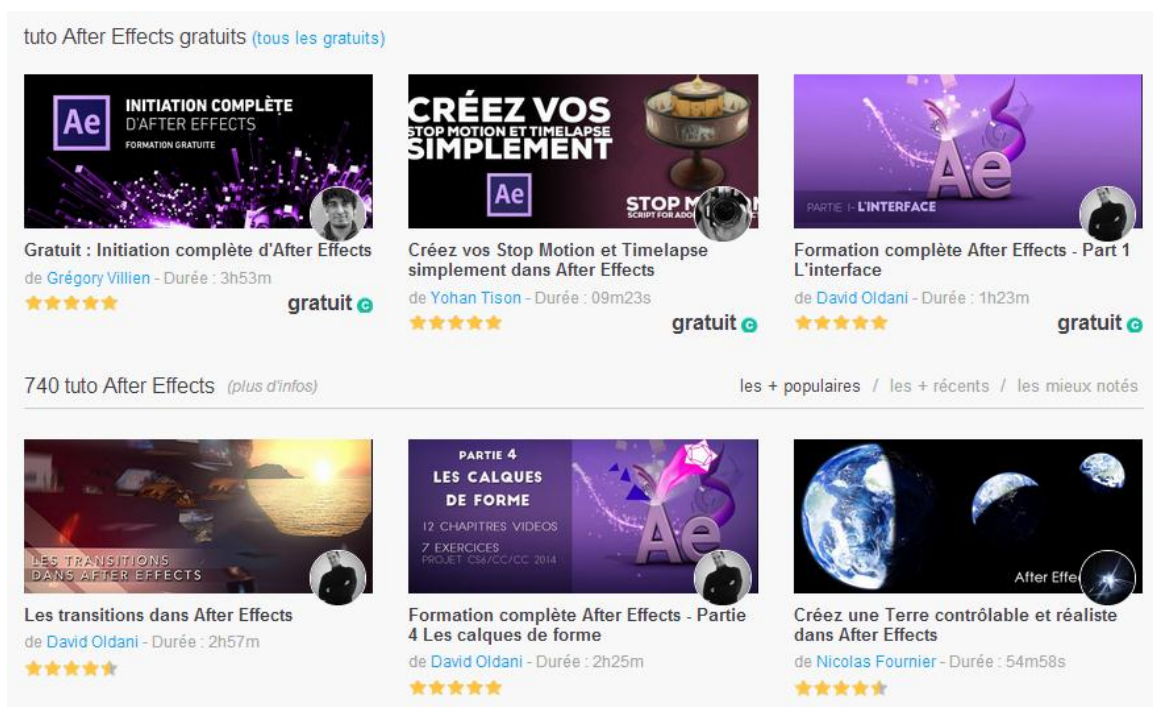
tuto After Effects gratuits (tous les gratuits)

Ae INITIATION COMPLÈTE D'AFTER EFFECTS FORMATION GRATUITE

Gratuit : Initiation complète d'After Effects

de Grégory Villien - Durée : 3h53m

gratuit

CRÉEZ VOS STOP MOTION ET TIMELAPSE SIMPLEMENT

Ae

STOP M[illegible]

SCRIPT FOR ADO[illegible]

Créez vos Stop Motion et Timelapse simplement dans After Effects

de Yohan Tison - Durée : 09m23s

gratuit

Ae

PARTIE I - L'INTERFACE

Formation complète After Effects - Part 1 L'interface

de David Oldani - Durée : 1h23m

gratuit

740 tuto After Effects (plus d'infos)

les + populaires / les + récents / les mieux notés

LES TRANSITIONS DANS AFTER EFFECTS

Les transitions dans After Effects

de David Oldani - Durée : 2h57m

PARTIE 4 LES CALQUES DE FORME

12 CHAPITRES VIDEOS

7 EXERCICES

PROJET CS6/CC/CC 2014

Ae

Formation complète After Effects - Partie 4 Les calques de forme

de David Oldani - Durée : 2h25m

After Effe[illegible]

Créez une Terre contrôlable et réaliste dans After Effects

de Nicolas Fournier - Durée : 54m58s